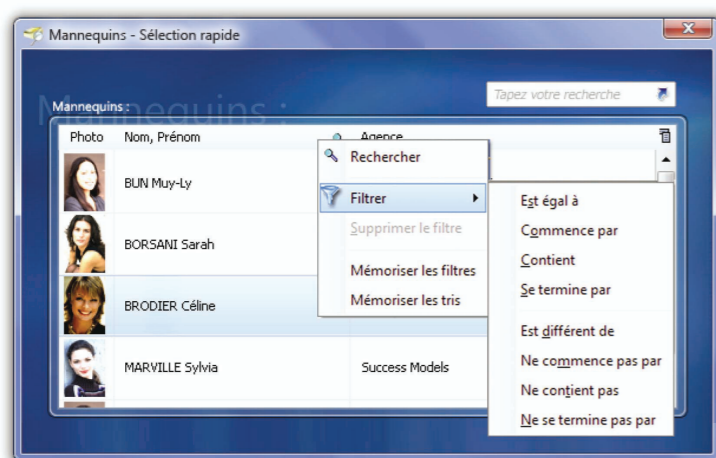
Mannequins - Sélection rapide

Mannequins :

Tapez votre recherche

| Photo | Nom, Prénom | Agence |
|---|---|---|
| | BUN Muy-Ly | |
| | BORSANI Sarah | |
| | BRODIER Céline | |
| | MARVILLE Sylvia | Success Models |

Rechercher
Filtrer
Supprimer le filtre
Mémoriser les filtres
Mémoriser les tris

Est égal à
Commence par
Contient
Se termine par
Est différent de
Ne commence pas par
Ne contient pas
Ne se termine pas par